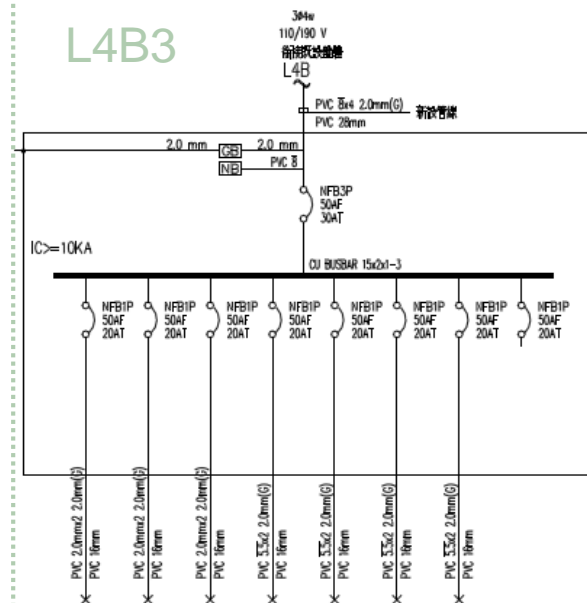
L4B3

3Ø4w
110/190 V
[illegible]
L4B

PVC 8x4 2.0mm(G) 新設管線
PVC 28mm

2.0 mm GB 2.0 mm
NB PVC 8

NFB3P
50AF
30AT

IC>=10KA

CU BUSBAR 15x2x1-3

NFB1P
50AF
20AT

NFB1P
50AF
20AT

NFB1P
50AF
20AT

NFB1P
50AF
20AT

NFB1P
50AF
20AT

NFB1P
50AF
20AT

NFB1P
50AF
20AT

NFB1P
50AF
20AT

PVC 2.0mmx2 2.0mm(G)
PVC 16mm

PVC 2.0mmx2 2.0mm(G)
PVC 16mm

PVC 2.0mmx2 2.0mm(G)
PVC 16mm

PVC 3.5x2 2.0mm(G)
PVC 16mm

PVC 3.5x2 2.0mm(G)
PVC 16mm

PVC 3.5x2 2.0mm(G)
PVC 16mm

PVC 3.5x2 2.0mm(G)
PVC 16mm